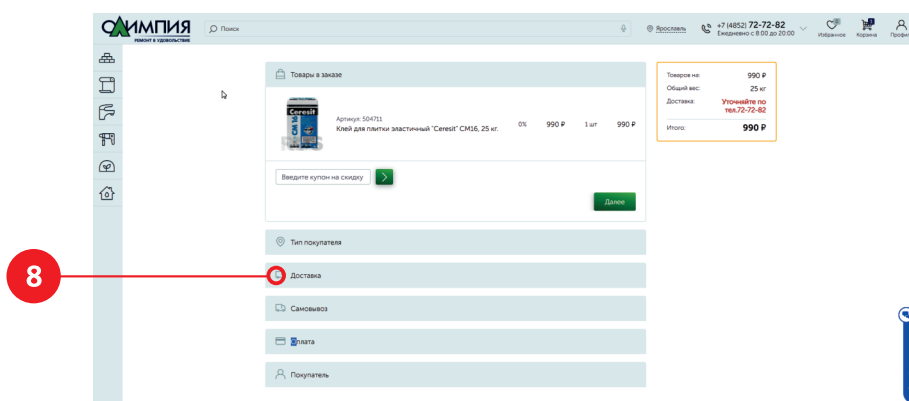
ОЛИМПИЯ
РЕМОНТ В УДОВОЛЬСТВИЕ

Поиск

Ярославль

+7 (4852) 72-72-82
Ежедневно с 8:00 до 20:00

Избранное
Корзина
Профиль

Товары в заказе

Артикул: 504711
Клей для плитки эластичный "Ceresit" CM16, 25 кг.

0%
990 ₽
1 шт
990 ₽

Введите купон на скидку

Далее

Тип покупателя

8

Доставка

Самовывоз

Оплата

Покупатель

| Товаров на: | 990 ₽ |
|---|---|
| Общий вес: | 25 кг |
| Доставка: | Уточните по тел.72-72-82 |
| Итого: | 990 ₽ |